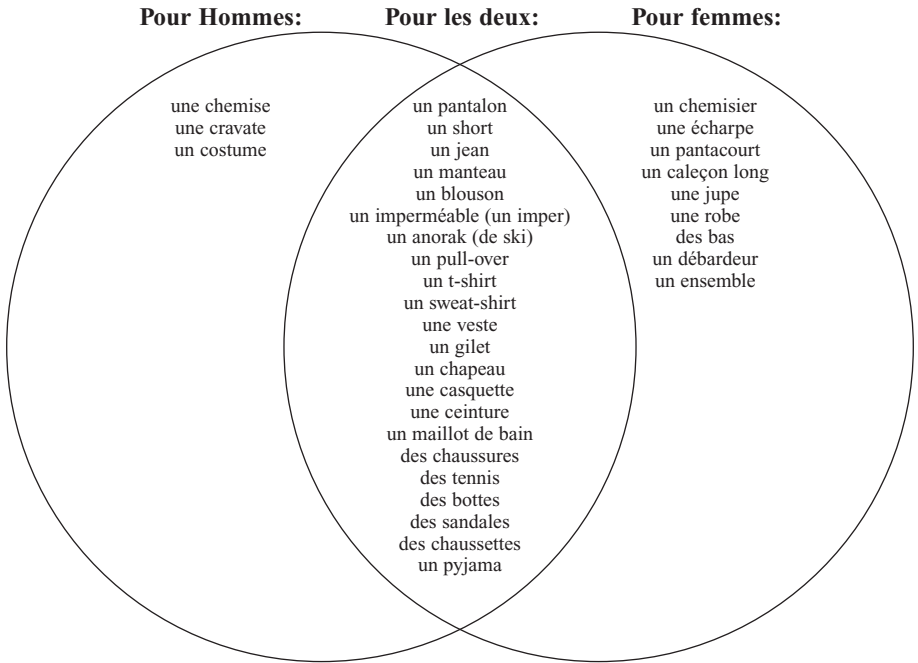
Pour Hommes:

une chemise
une cravate
un costume

Pour les deux:

un pantalon
un short
un jean
un manteau
un blouson
un imperméable (un imper)
un anorak (de ski)
un pull-over
un t-shirt
un sweat-shirt
une veste
un gilet
un chapeau
une casquette
une ceinture
un maillot de bain
des chaussures
des tennis
des bottes
des sandales
des chaussettes
un pyjama

Pour femmes:

un chemisier
une écharpe
un pantacourt
un caleçon long
une jupe
une robe
des bas
un débardeur
un ensemble